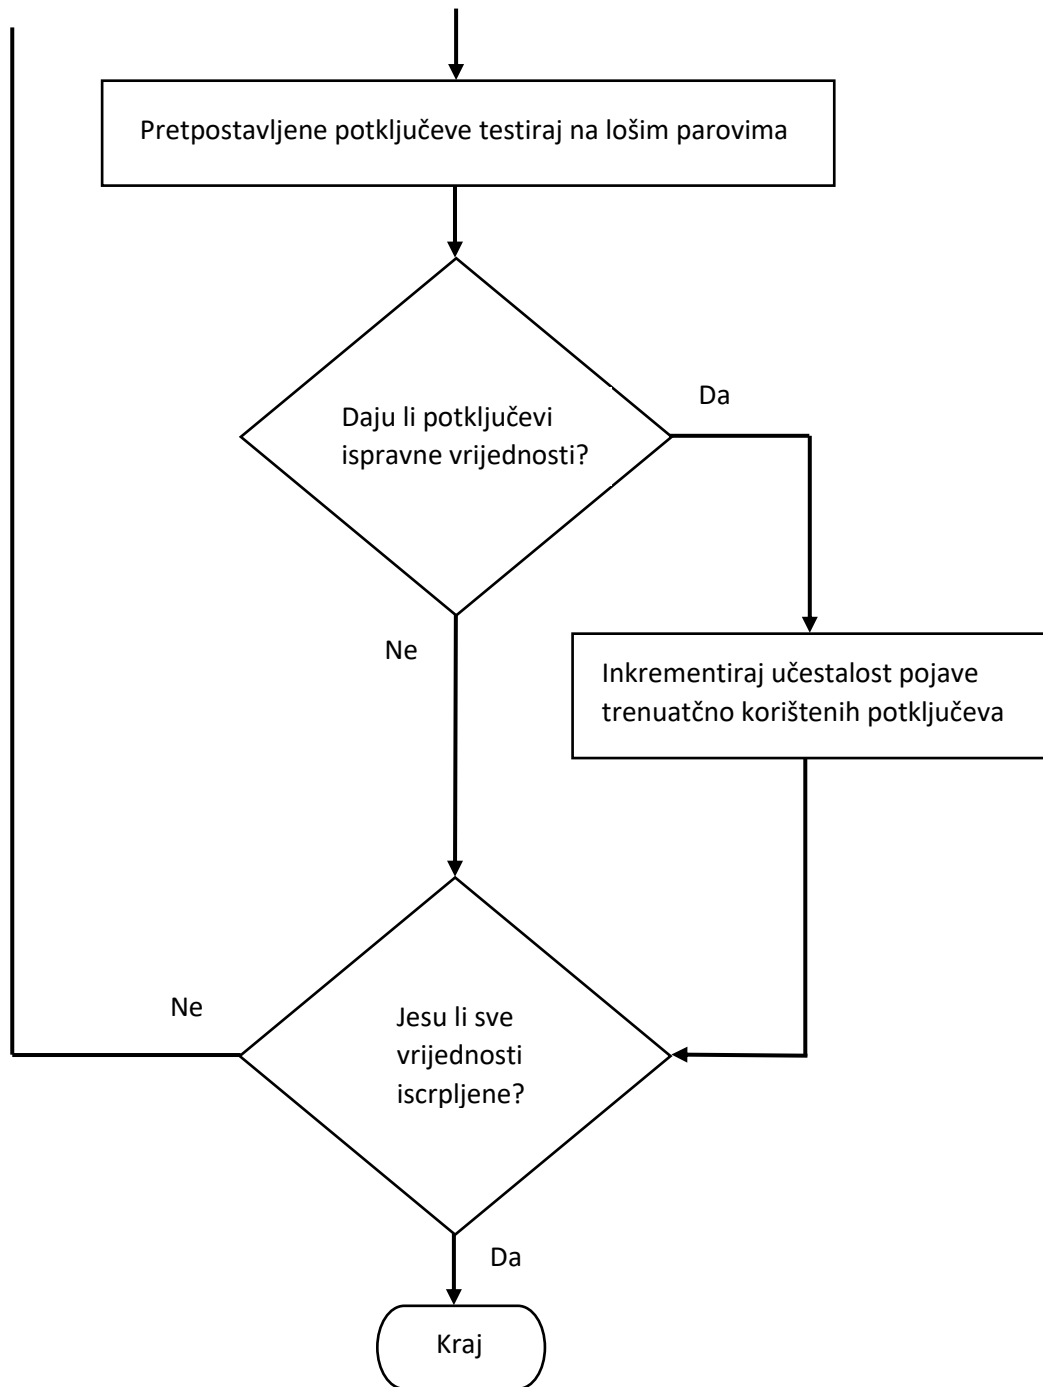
Pretpostavljene potključeve testiraj na lošim parovima

Daju li potključevi ispravne vrijednosti?

Da

Ne

Inkrementiraj učestalost pojave trenuatčno korištenih potključeva

Ne

Jesu li sve vrijednosti iscrpljene?

Da

Kraj